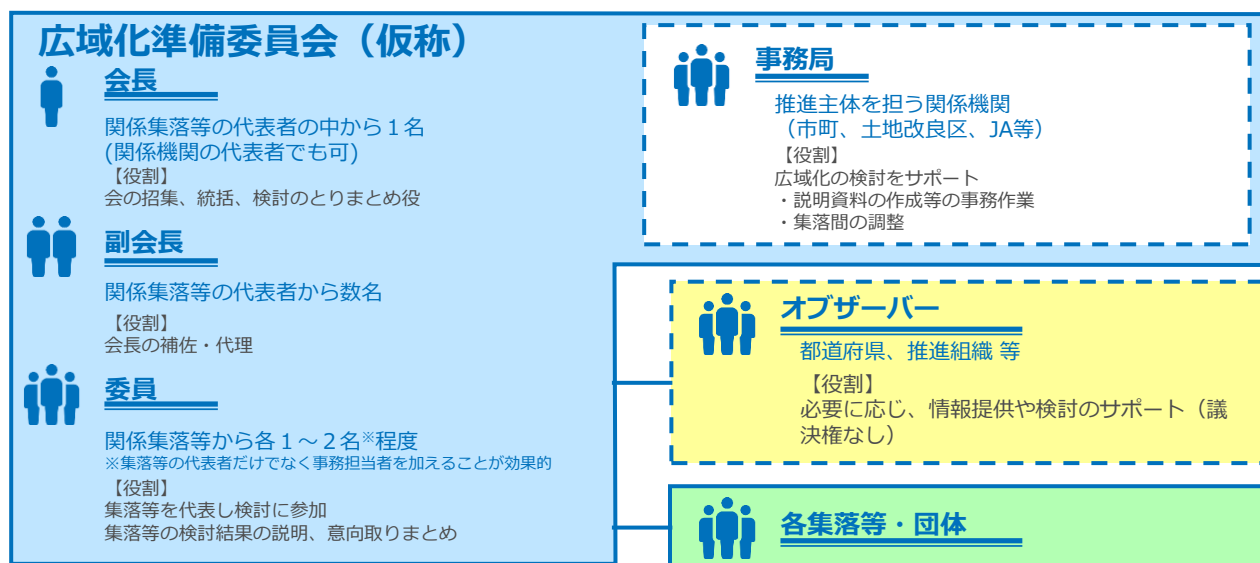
広域化準備委員会（仮称）

会長

関係集落等の代表者の中から１名
(関係機関の代表者でも可)
【役割】
会の招集、統括、検討のとりまとめ役

副会長

関係集落等の代表者から数名
【役割】
会長の補佐・代理

委員

関係集落等から各１～２名※程度
※集落等の代表者だけでなく事務担当者を加えることが効果的
【役割】
集落等を代表し検討に参加
集落等の検討結果の説明、意向取りまとめ

事務局

推進主体を担う関係機関
（市町、土地改良区、JA等）
【役割】
広域化の検討をサポート
・説明資料の作成等の事務作業
・集落間の調整

オブザーバー

都道府県、推進組織 等
【役割】
必要に応じ、情報提供や検討のサポート（議決権なし）

各集落等・団体